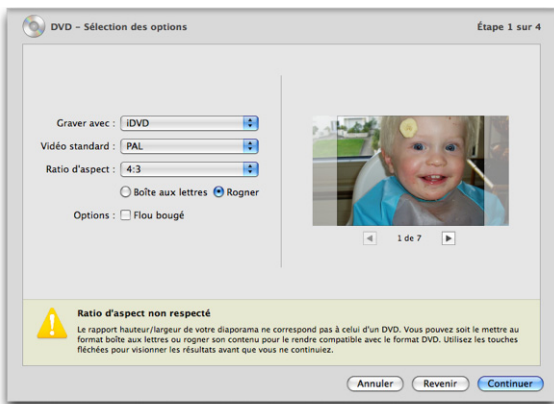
DVD – Sélection des options

Étape 1 sur 4

Graver avec : iDVD

Vidéo standard : PAL

Ratio d'aspect : 4:3

Boîte aux lettres Rogner

Options : Flou bougé

1 de 7

Ratio d'aspect non respecté

Le rapport hauteur/largeur de votre diaporama ne correspond pas à celui d'un DVD. Vous pouvez soit le mettre au format boîte aux lettres ou rogner son contenu pour le rendre compatible avec le format DVD. Utilisez les touches fléchées pour visionner les résultats avant que vous ne continuiez.

Annuler Revenir Continuer